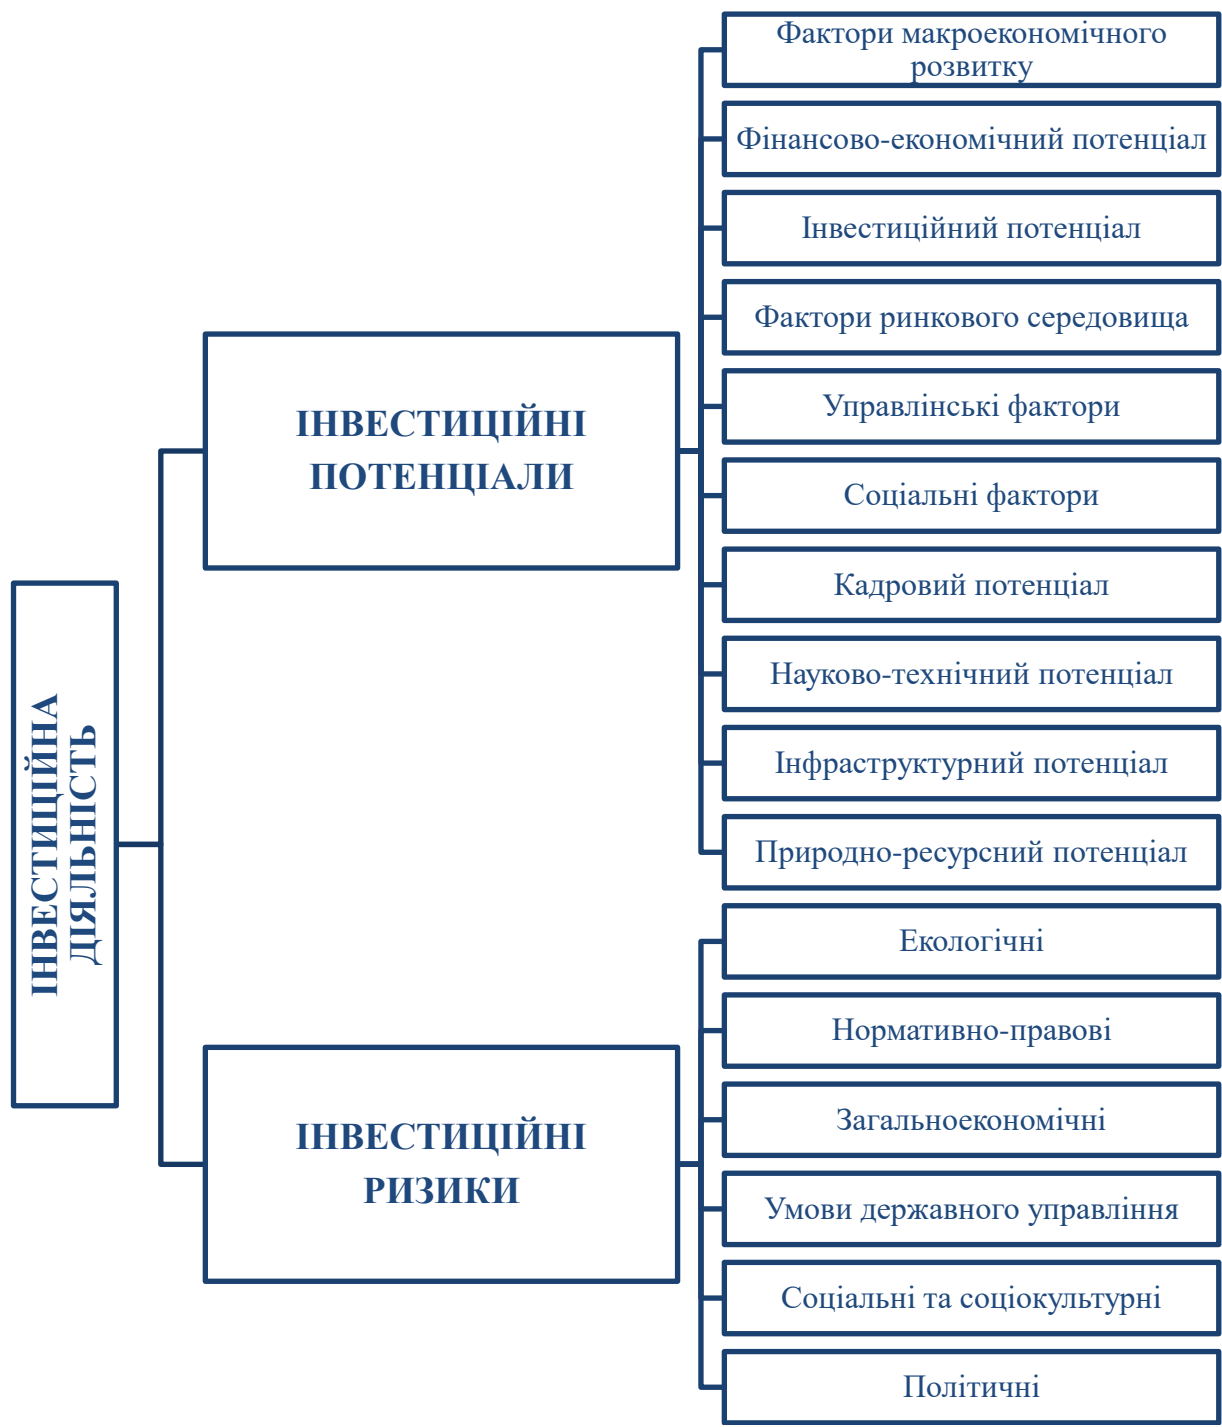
ІНВЕСТИЦІЙНА ДІЯЛЬНІСТЬ

ІНВЕСТИЦІЙНІ ПОТЕНЦІАЛИ

Фактори макроекономічного розвитку

Фінансово-економічний потенціал

Інвестиційний потенціал

Фактори ринкового середовища

Управлінські фактори

Соціальні фактори

Кадровий потенціал

Науково-технічний потенціал

Інфраструктурний потенціал

Природно-ресурсний потенціал

ІНВЕСТИЦІЙНІ РИЗИКИ

Екологічні

Нормативно-правові

Загальноекономічні

Умови державного управління

Соціальні та соціокультурні

Політичні